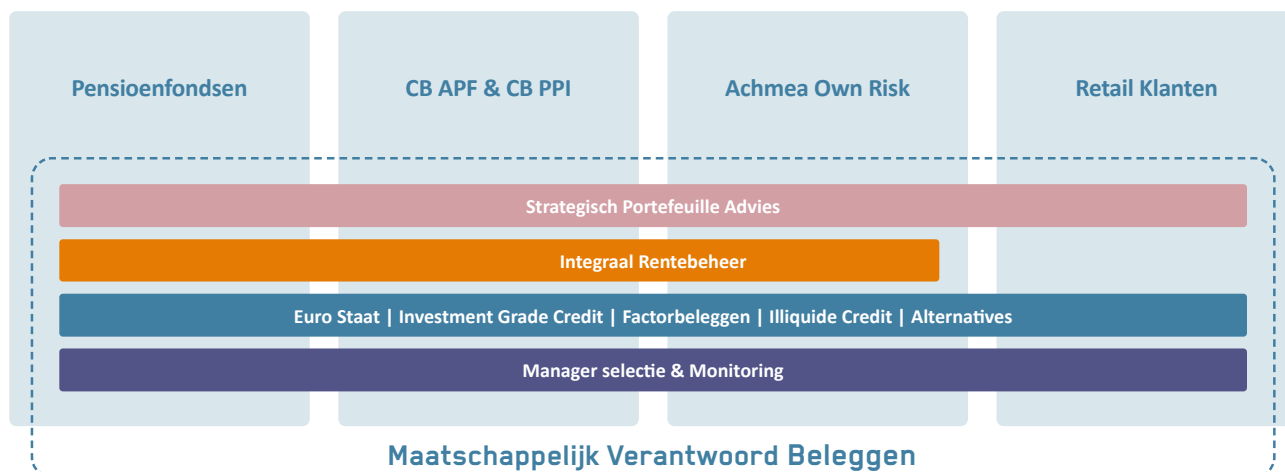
Pensioenfondsen

CB APF & CB PPI

Achmea Own Risk

Retail Klanten

Strategisch Portefeuille Advies

Integraal Rentebeheer

Euro Staat | Investment Grade Credit | Factorbeleggen | Illiquide Credit | Alternatives

Manager selectie & Monitoring

Maatschappelijk Verantwoord Beleggen